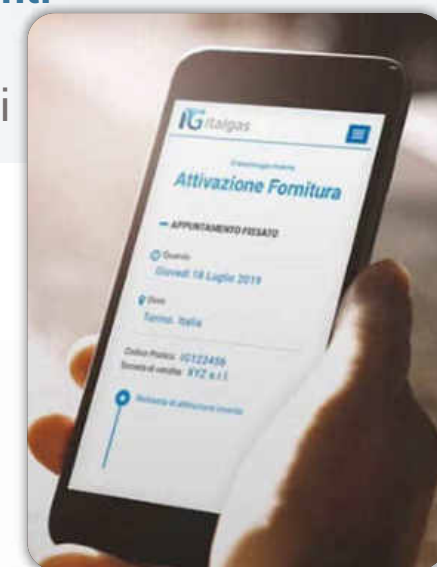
i

IG italgas

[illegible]

Attivazione Fornitura

— APPUNTAMENTO FISSATO

Quando
Giovedì 18 Luglio 2019

Dove
Torino, Italia

Codice Pratica: IG123456
Società di vendita: XYZ s.r.l.

Richiesta di attivazione inviata